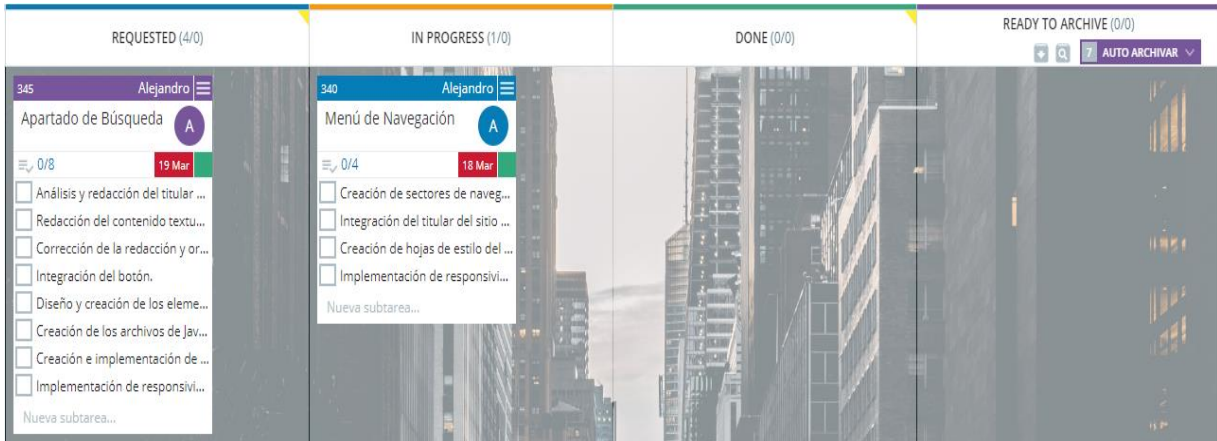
REQUESTED (4/0)

IN PROGRESS (1/0)

DONE (0/0)

READY TO ARCHIVE (0/0)

7 AUTO ARCHIVAR

345 Alejandro

Apartado de Búsqueda

A

0/8

19 Mar

Análisis y redacción del titular ...

Redacción del contenido textu...

Corrección de la redacción y or...

Integración del botón.

Diseño y creación de los eleme...

Creación de los archivos de Jav...

Creación e implementación de ...

Implementación de responsivi...

Nueva subtarea...

340 Alejandro

Menú de Navegación

A

0/4

18 Mar

Creación de sectores de naveg...

Integración del titular del sitio ...

Creación de hojas de estilo del ...

Implementación de responsivi...

Nueva subtarea...